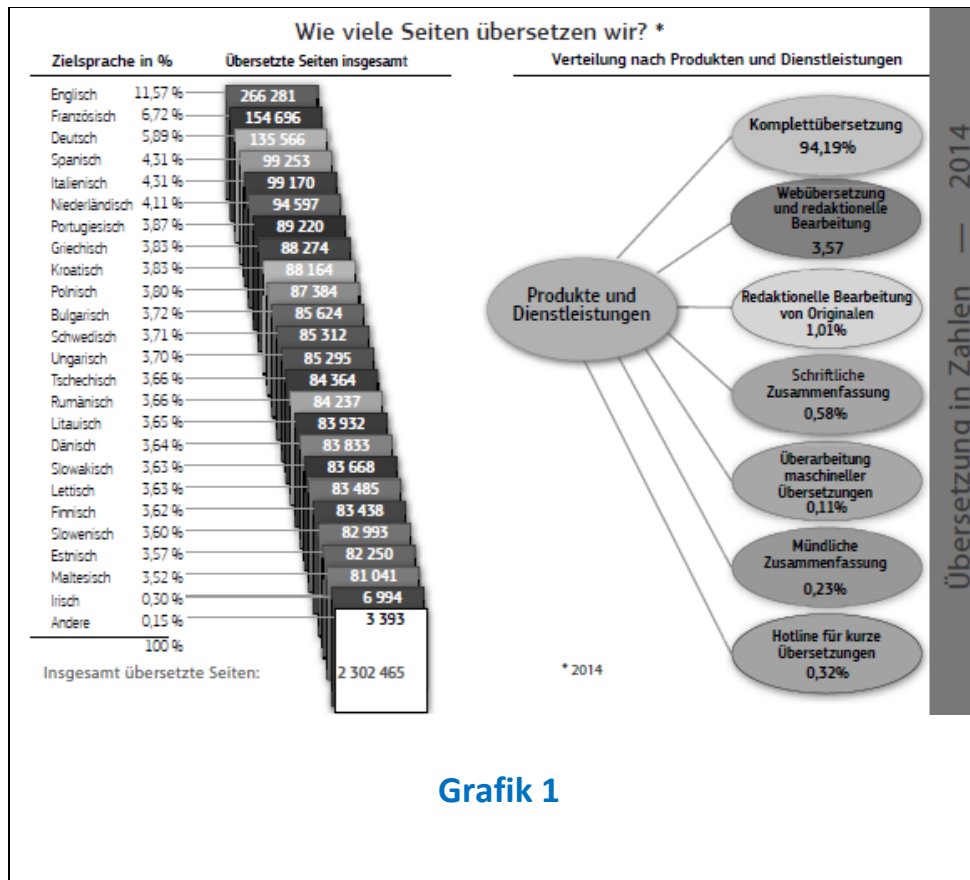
Wie viele Seiten übersetzen wir? *

| Zielsprache | in % | Übersetzte Seiten insgesamt |
|---|---|---|
| Englisch | 11,57 % | 266 281 |
| Französisch | 6,72 % | 154 696 |
| Deutsch | 5,89 % | 135 566 |
| Spanisch | 4,31 % | 99 253 |
| Italienisch | 4,31 % | 99 170 |
| Niederländisch | 4,11 % | 94 597 |
| Portugiesisch | 3,87 % | 89 220 |
| Griechisch | 3,83 % | 88 274 |
| Kroatisch | 3,83 % | 88 164 |
| Polnisch | 3,80 % | 87 384 |
| Bulgarisch | 3,72 % | 85 624 |
| Schwedisch | 3,71 % | 85 312 |
| Ungarisch | 3,70 % | 85 295 |
| Tschechisch | 3,66 % | 84 364 |
| Rumänisch | 3,66 % | 84 237 |
| Litauisch | 3,65 % | 83 932 |
| Dänisch | 3,64 % | 83 833 |
| Slowakisch | 3,63 % | 83 668 |
| Lettisch | 3,63 % | 83 485 |
| Finnisch | 3,62 % | 83 438 |
| Slowenisch | 3,60 % | 82 993 |
| Estnisch | 3,57 % | 82 250 |
| Maltesisch | 3,52 % | 81 041 |
| Irisch | 0,30 % | 6 994 |
| Andere | 0,15 % | 3 393 |
| | 100 % | |

Insgesamt übersetzte Seiten: 2 302 465

Verteilung nach Produkten und Dienstleistungen

Produkte und Dienstleistungen

Komplettübersetzung 94,19%

Webübersetzung und redaktionelle Bearbeitung 3,57

Redaktionelle Bearbeitung von Originalen 1,01%

Schriftliche Zusammenfassung 0,58%

Überarbeitung maschineller Übersetzungen 0,11%

Mündliche Zusammenfassung 0,23%

Hotline für kurze Übersetzungen 0,32%

* 2014

Übersetzung in Zahlen — 2014

Grafik 1